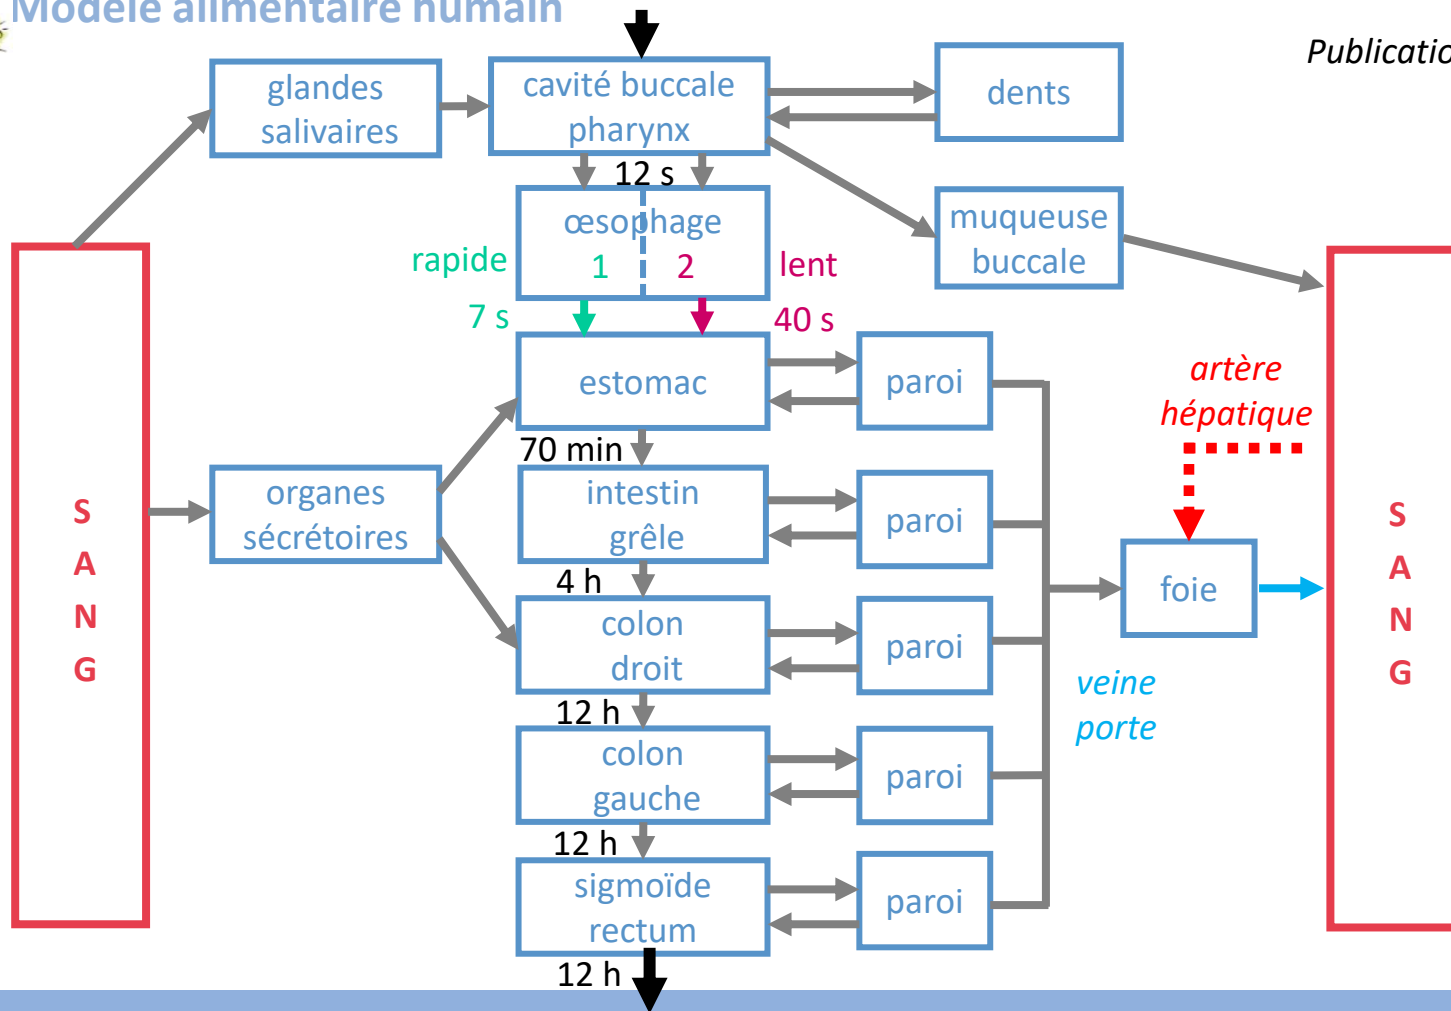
Modèle alimentaire humain

Publicatio

glandes salivaires

cavité buccale pharynx

dents

12 s

œsophage

rapide

1

2

lent

muqueuse buccale

7 s

40 s

estomac

paroi

artère hépatique

70 min

intestin grêle

paroi

S A N G

organes sécrétoires

4 h

foie

S A N G

colon droit

paroi

veine porte

12 h

colon gauche

paroi

12 h

sigmoïde rectum

paroi

12 h